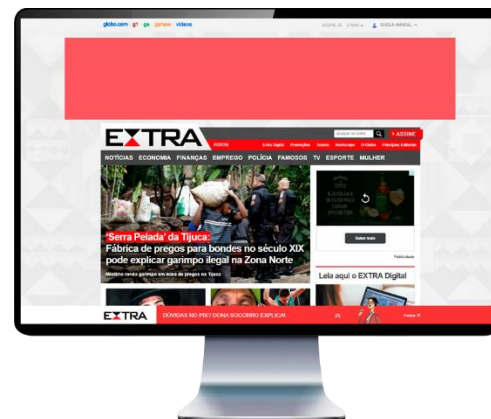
globo.com g1 ge gshow vídeos

EXTRA

+ ASSINE

NOTÍCIAS ECONOMIA FINANÇAS EMPREGO POLÍCIA FAMOSOS TV ESPORTE MULHER

'Serra Pelada' da Tijuca:
Fábrica de pregos para bondes no século XIX pode explicar garimpo ilegal na Zona Norte

Saber mais

Publicidade

Leia aqui o EXTRA Digital

EXTRA

DÚVIDAS NO PIX? DONA SOCORRO EXPLICA!